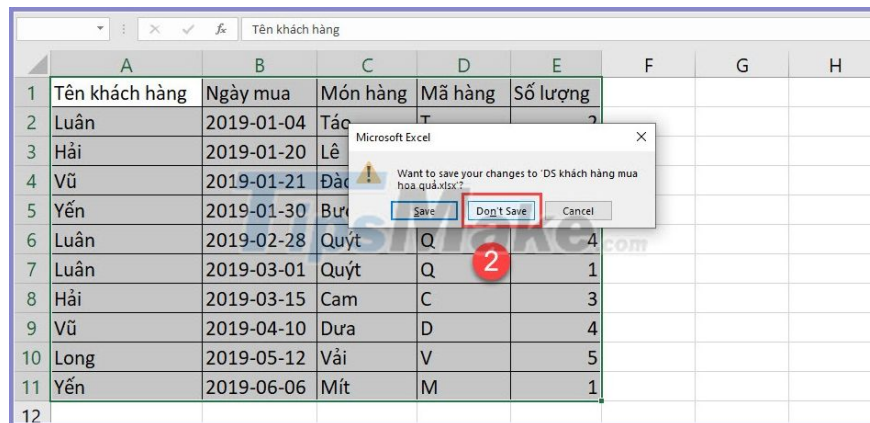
Tên khách hàng

| | A | B | C | D | E | F | G | H |
|---|---|---|---|---|---|---|---|---|
| 1 | Tên khách hàng | Ngày mua | Món hàng | Mã hàng | Số lượng | | | |
| 2 | Luân | 2019-01-04 | Táo | T | 2 | | | |
| 3 | Hải | 2019-01-20 | Lê | | | | | |
| 4 | Vũ | 2019-01-21 | Đào | | | | | |
| 5 | Yến | 2019-01-30 | Bưởi | | | | | |
| 6 | Luân | 2019-02-28 | Quýt | Q | 4 | | | |
| 7 | Luân | 2019-03-01 | Quýt | Q | 1 | | | |
| 8 | Hải | 2019-03-15 | Cam | C | 3 | | | |
| 9 | Vũ | 2019-04-10 | Dưa | D | 4 | | | |
| 10 | Long | 2019-05-12 | Vải | V | 5 | | | |
| 11 | Yến | 2019-06-06 | Mít | M | 1 | | | |
| 12 | | | | | | | | |

Microsoft Excel
Want to save your changes to 'DS khách hàng mua hoa quả.xlsx'?
Save
Don't Save
Cancel

2

TipsMake.com